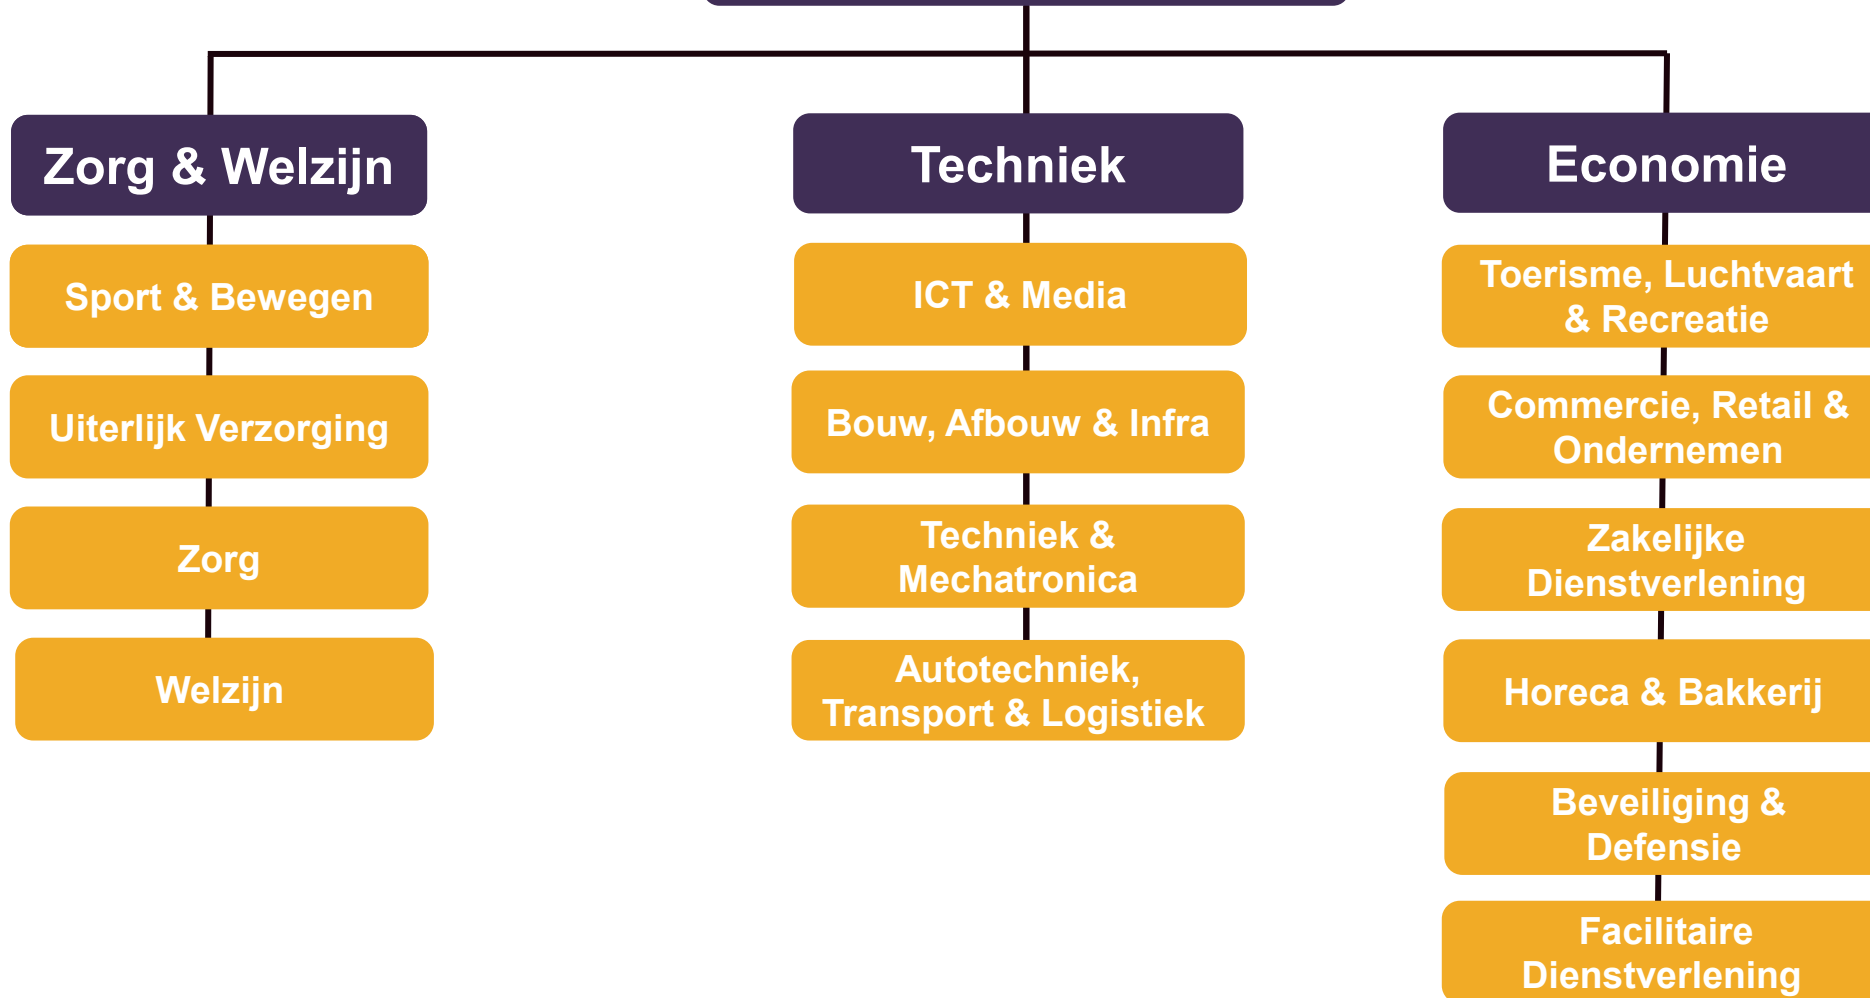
Zorg & Welzijn

Sport & Bewegen

Uiterlijk Verzorging

Zorg

Welzijn

Techniek

ICT & Media

Bouw, Afbouw & Infra

Techniek & Mechatronica

Autotechniek, Transport & Logistiek

Economie

Toerisme, Luchtvaart & Recreatie

Commercie, Retail & Ondernemen

Zakelijke Dienstverlening

Horeca & Bakkerij

Beveiliging & Defensie

Facilitaire Dienstverlening